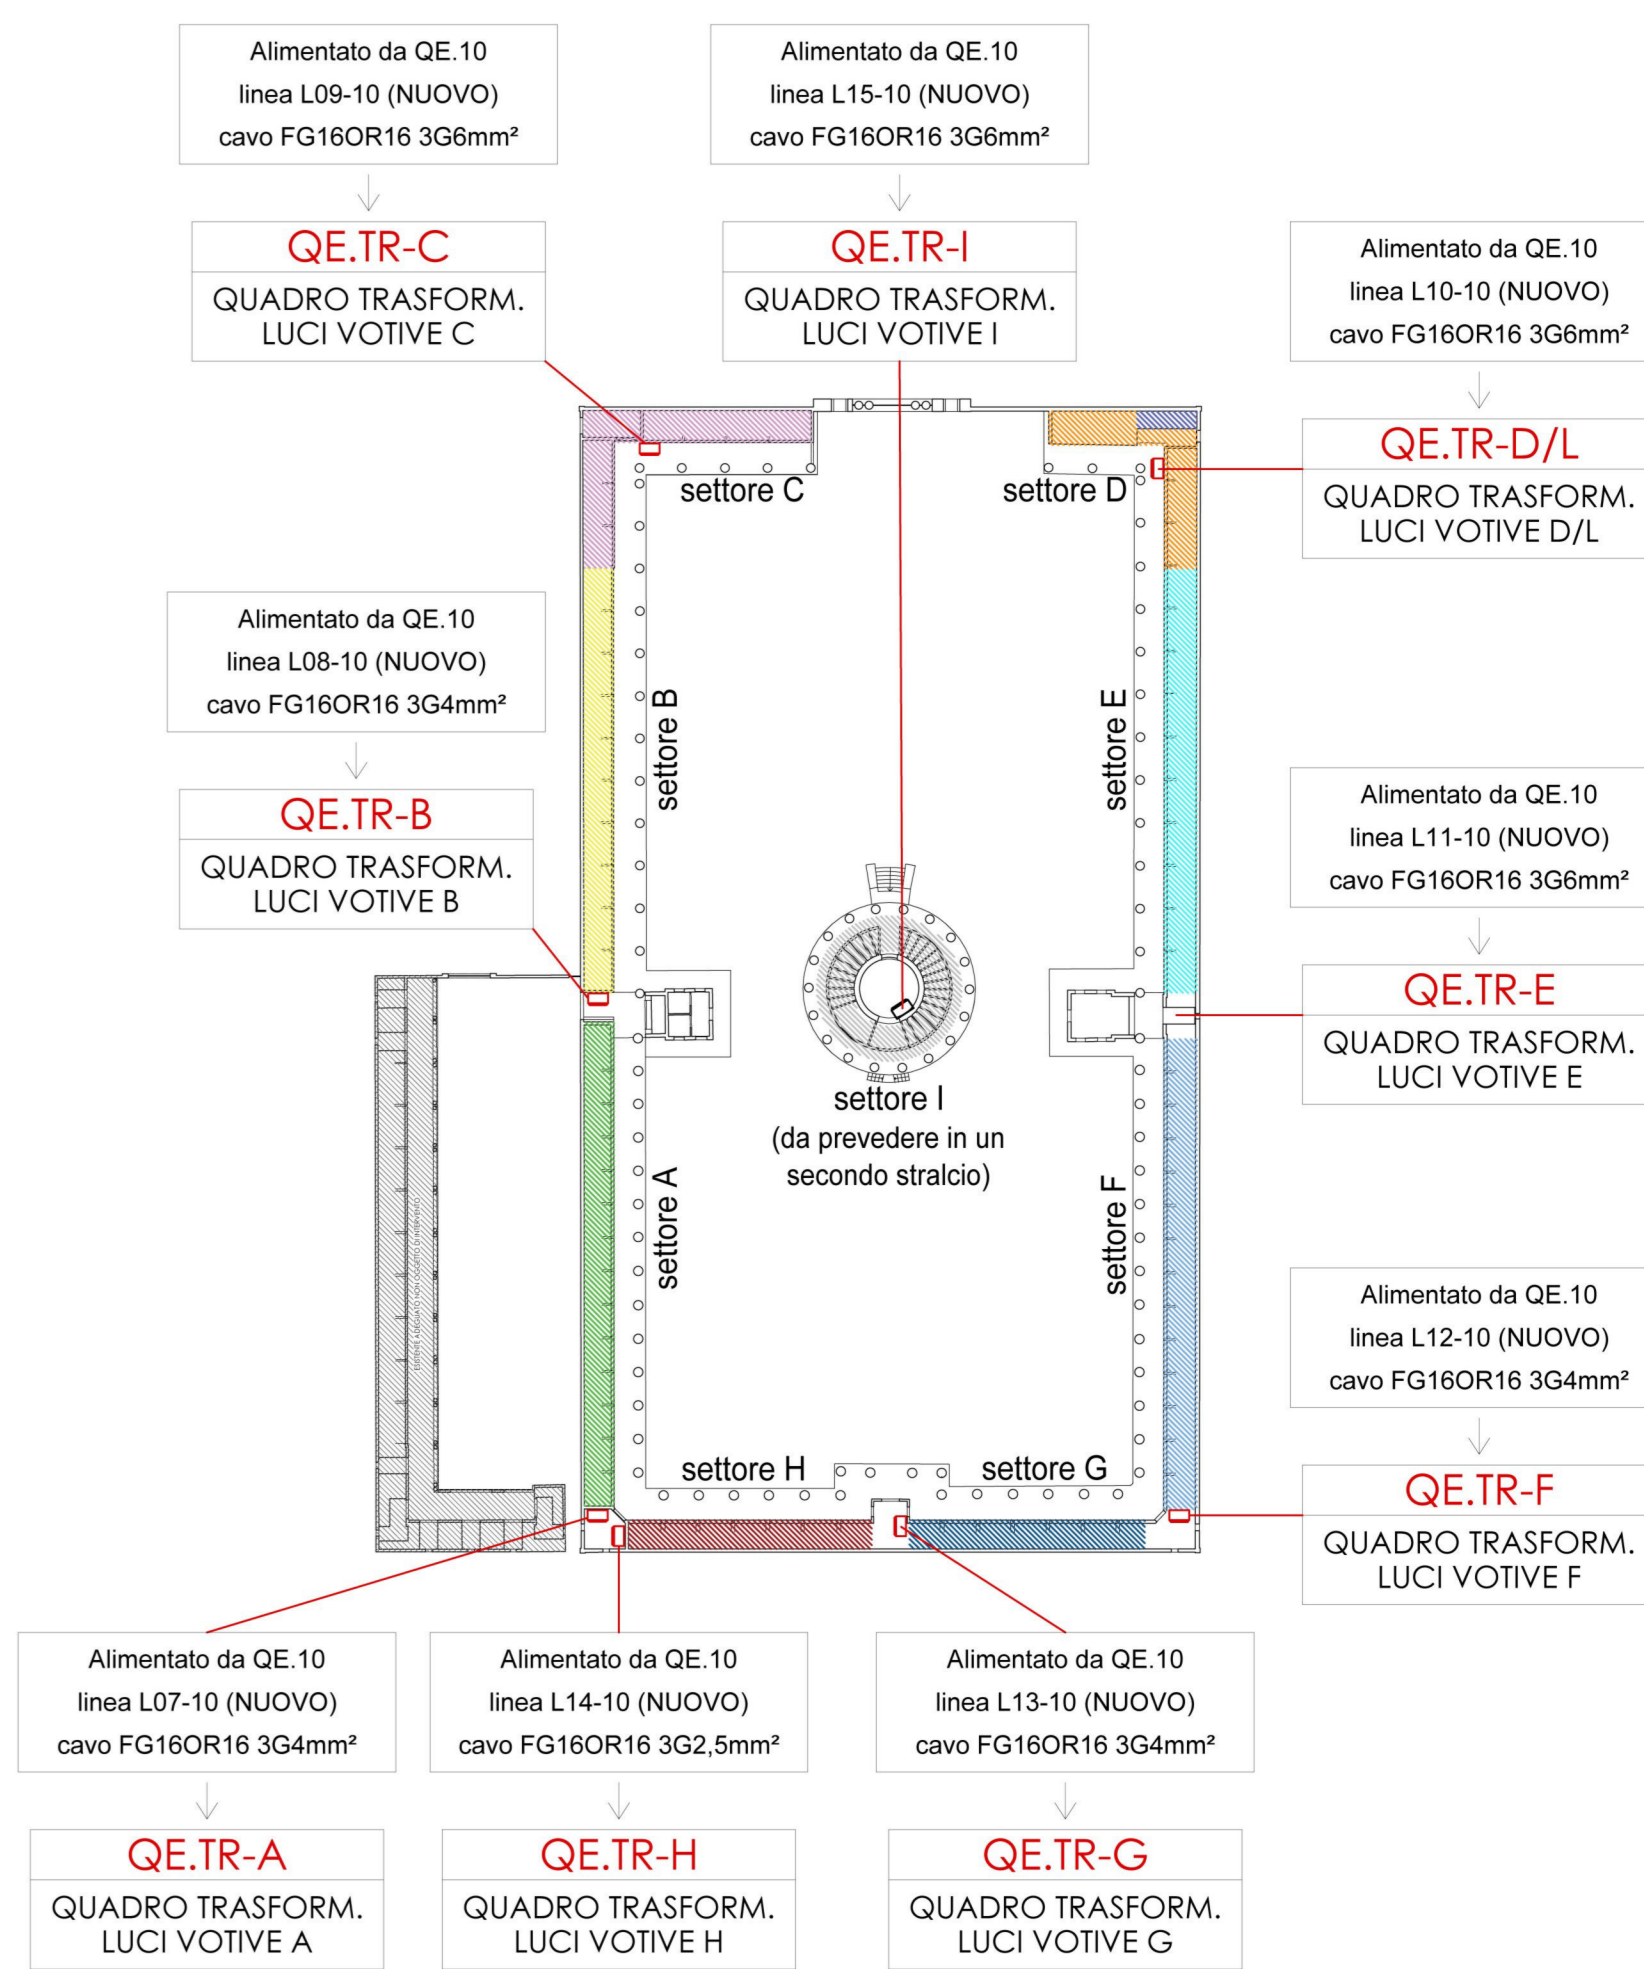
Alimentato da QE.10
linea L09-10 (NUOVO)
cavo FG16OR16 3G6mm²

QE.TR-C
QUADRO TRASFORM.
LUCI VOTIVE C

Alimentato da QE.10
linea L15-10 (NUOVO)
cavo FG16OR16 3G6mm²

QE.TR-I
QUADRO TRASFORM.
LUCI VOTIVE I

Alimentato da QE.10
linea L10-10 (NUOVO)
cavo FG16OR16 3G6mm²

QE.TR-D/L
QUADRO TRASFORM.
LUCI VOTIVE D/L

settore C

settore D

Alimentato da QE.10
linea L08-10 (NUOVO)
cavo FG16OR16 3G4mm²

QE.TR-B
QUADRO TRASFORM.
LUCI VOTIVE B

settore B

settore E

Alimentato da QE.10
linea L11-10 (NUOVO)
cavo FG16OR16 3G6mm²

QE.TR-E
QUADRO TRASFORM.
LUCI VOTIVE E

settore I
(da prevedere in un secondo stralcio)

settore A

settore F

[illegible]

Alimentato da QE.10
linea L12-10 (NUOVO)
cavo FG16OR16 3G4mm²

QE.TR-F
QUADRO TRASFORM.
LUCI VOTIVE F

settore H

settore G

Alimentato da QE.10
linea L07-10 (NUOVO)
cavo FG16OR16 3G4mm²

QE.TR-A
QUADRO TRASFORM.
LUCI VOTIVE A

Alimentato da QE.10
linea L14-10 (NUOVO)
cavo FG16OR16 3G2,5mm²

QE.TR-H
QUADRO TRASFORM.
LUCI VOTIVE H

Alimentato da QE.10
linea L13-10 (NUOVO)
cavo FG16OR16 3G4mm²

QE.TR-G
QUADRO TRASFORM.
LUCI VOTIVE G